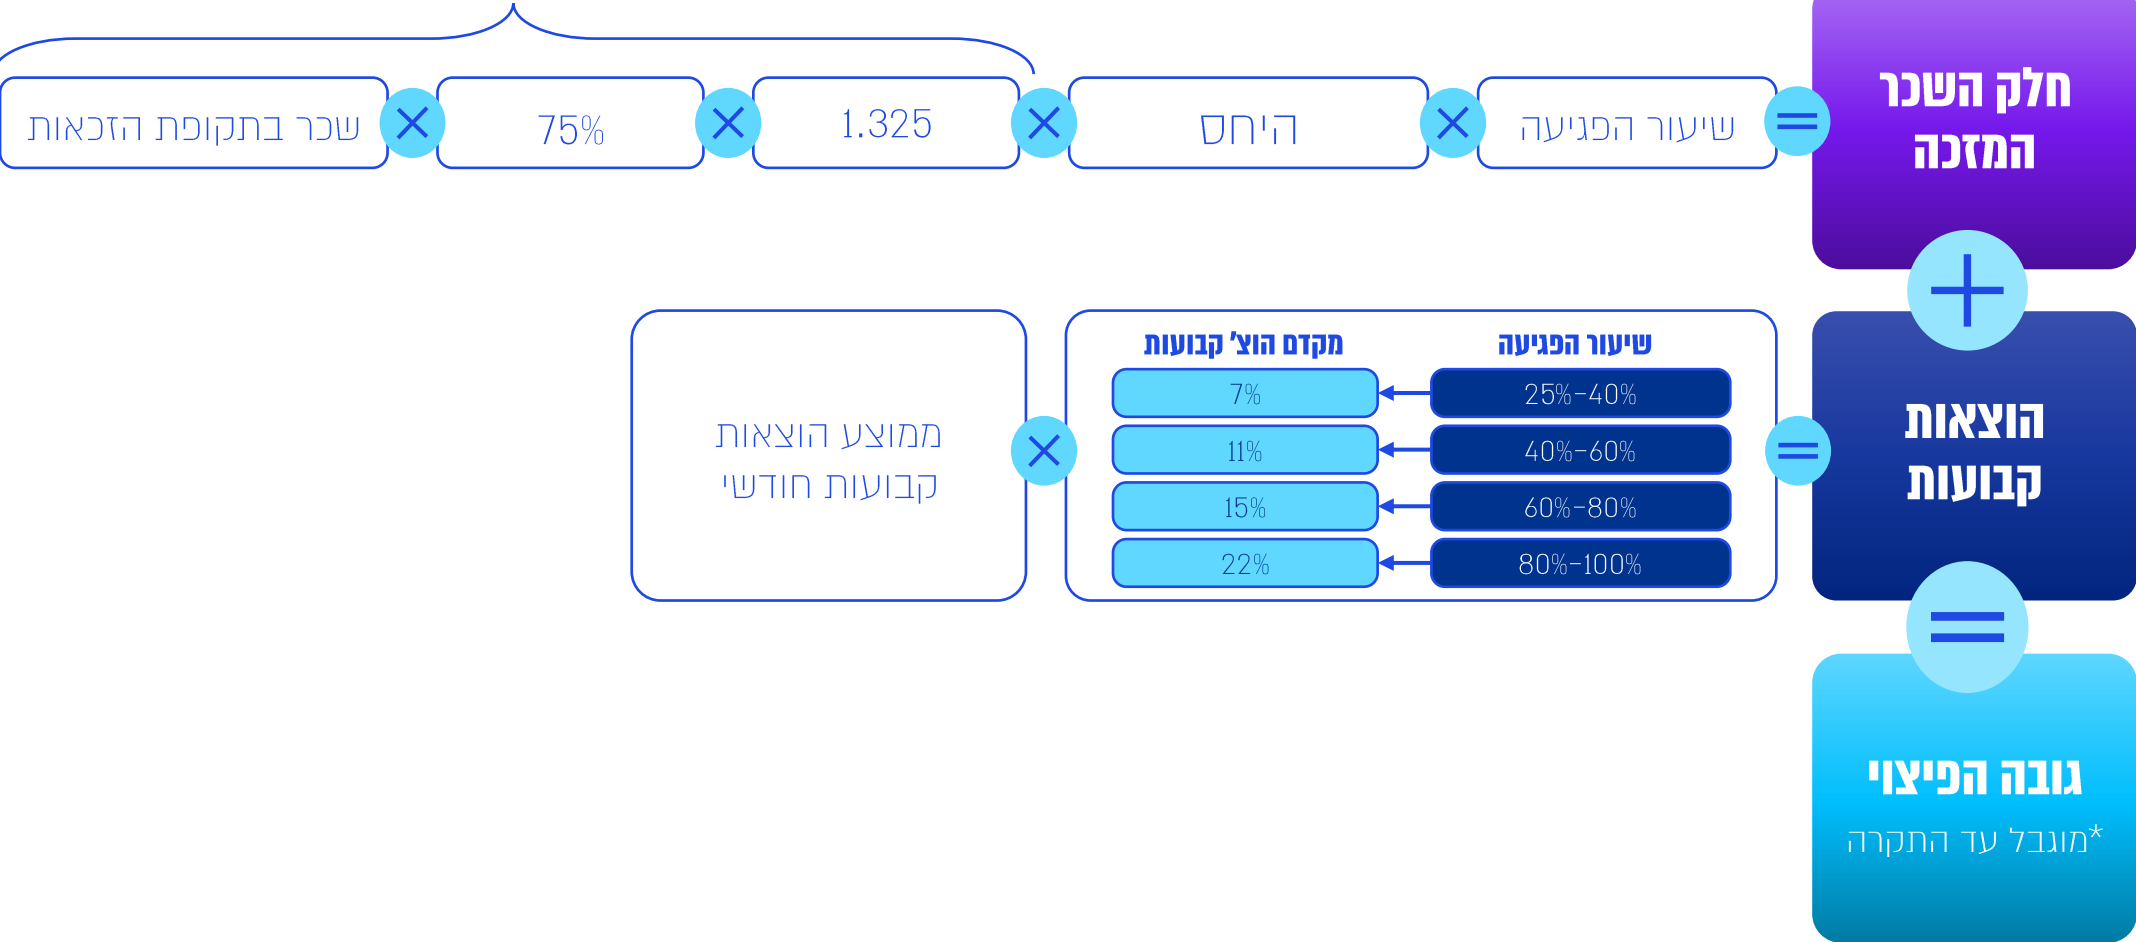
חלק השכר המזכה = שיעור הפגיעה × היחס × 1.325 × 75% × שכר בתקופת הזכאות

+

הוצאות קבועות =

| שיעור הפגיעה | מקדם הוצ' קבועות |
|---|---|
| 25%-40% | 7% |
| 40%-60% | 11% |
| 60%-80% | 15% |
| 80%-100% | 22% |

× ממוצע הוצאות קבועות חודשי

=

גובה הפיצוי
*מוגבל עד התקרה